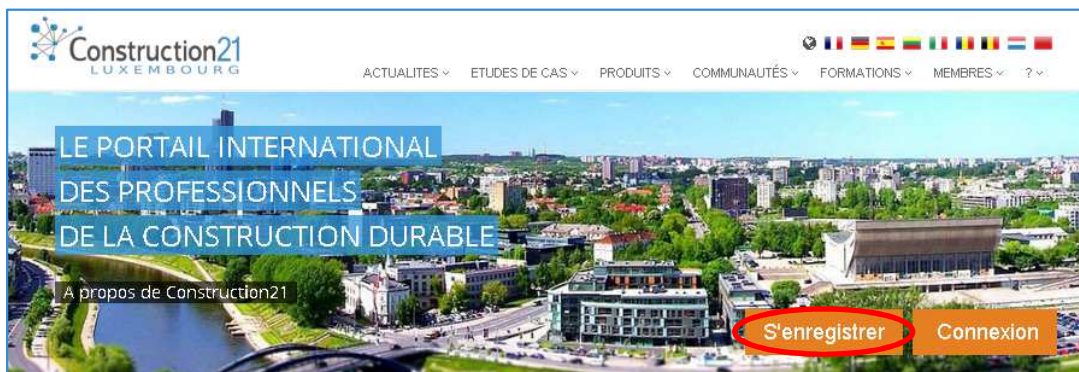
Construction21
LUXEMBOURG

ACTUALITES ETUDES DE CAS PRODUITS COMMUNAUTÉS FORMATIONS MEMBRES ?

LE PORTAIL INTERNATIONAL
DES PROFESSIONNELS
DE LA CONSTRUCTION DURABLE

A propos de Construction21

S'enregistrer Connexion